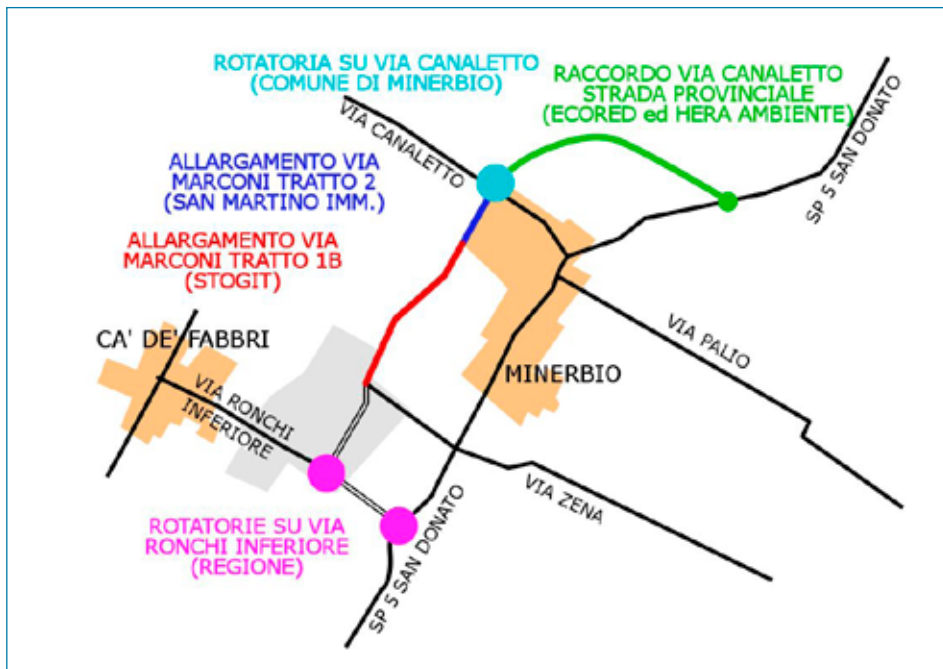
ROTATORIA SU VIA CANALETTO
(COMUNE DI MINERBIO)

RACCORDO VIA CANALETTO
STRADA PROVINCIALE
(ECORED ed HERA AMBIENTE)

VIA CANALETTO

SP 5 SAN DONATO

ALLARGAMENTO VIA
MARCONI TRATTO 2
(SAN MARTINO IMM.)

ALLARGAMENTO VIA
MARCONI TRATTO 1B
(STOGIT)

CA' DE' FABBRI

VIA PALIO

MINERBIO

VIA RONCHI
INFERIORE

VIA ZENA

ROTATORIE SU VIA
RONCHI INFERIORE
(REGIONE)

SP 5 SAN DONATO